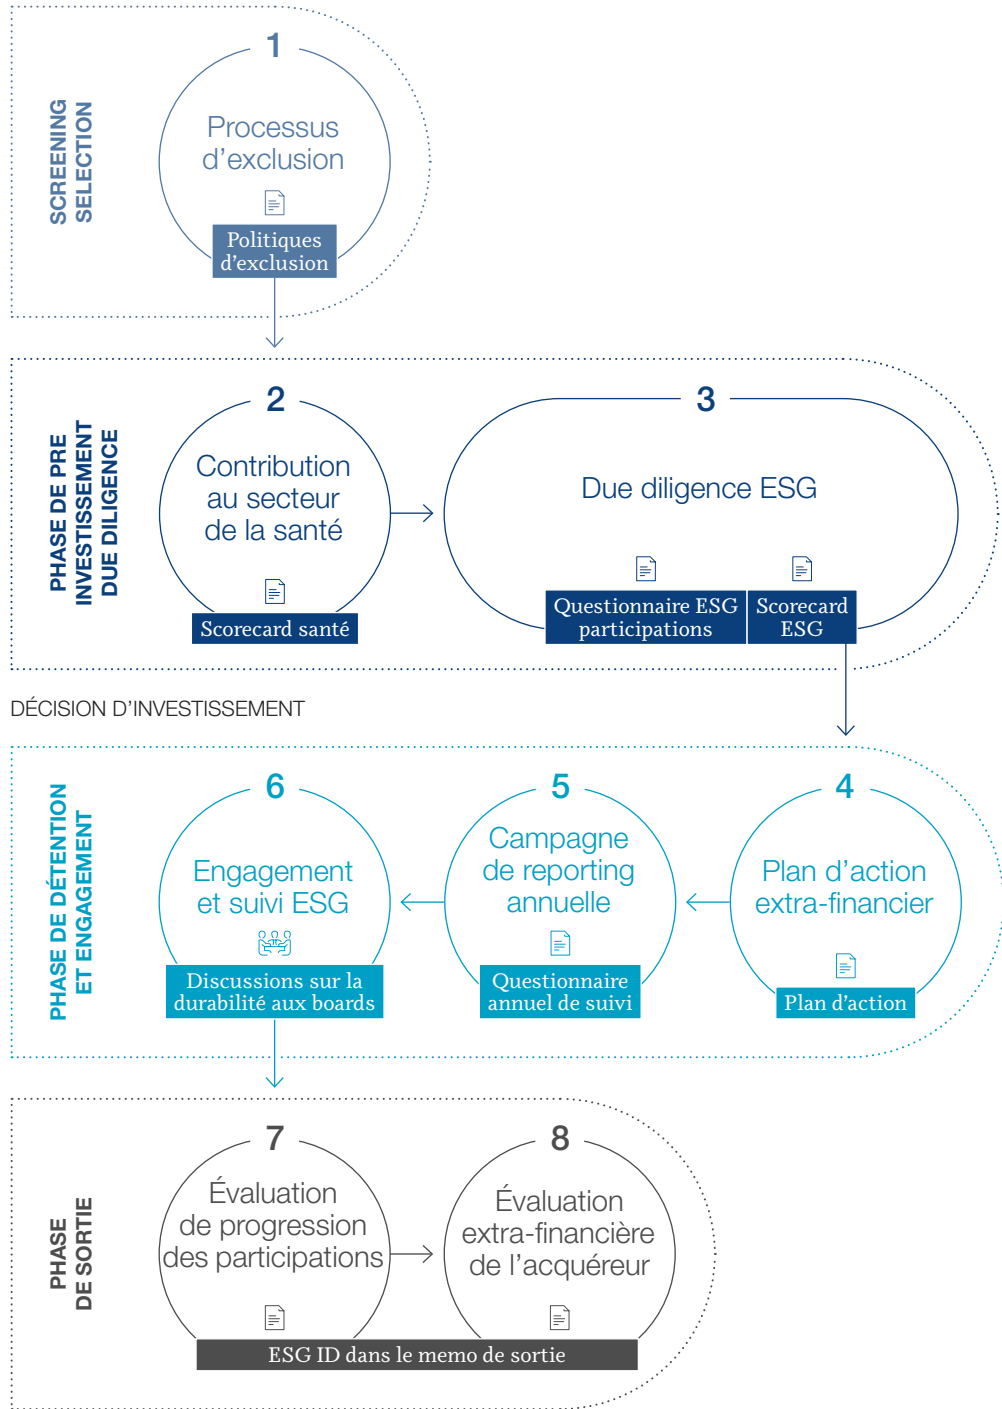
SCREENING
SELECTION

1
Processus d’exclusion
Politiques d’exclusion

PHASE DE PRE INVESTISSEMENT
DUE DILIGENCE

2
Contribution au secteur de la santé
Scorecard santé

3
Due diligence ESG
Questionnaire ESG participations
Scorecard ESG

DÉCISION D’INVESTISSEMENT

PHASE DE DÉTENTION
ET ENGAGEMENT

6
Engagement et suivi ESG
Discussions sur la durabilité aux boards

5
Campagne de reporting annuelle
Questionnaire annuel de suivi

4
Plan d’action extra-financier
Plan d’action

PHASE
DE SORTIE

7
Évaluation de progression des participations

8
Évaluation extra-financière de l’acquéreur

ESG ID dans le memo de sortie